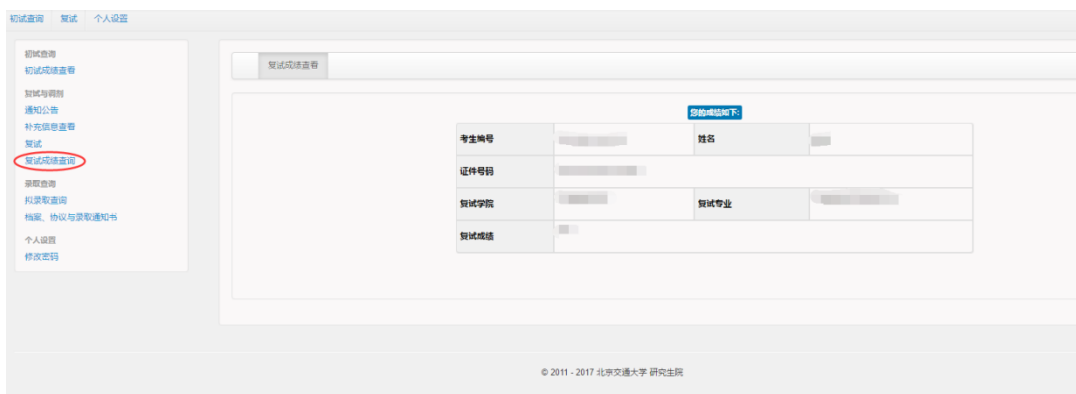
初试查询　复试　个人设置

初试查询
初试成绩查看
复试与调剂
通知公告
补充信息查看
复试
复试成绩查询
录取查询
拟录取查询
档案、协议与录取通知书
个人设置
修改密码

复试成绩查看

您的成绩如下:

| 考生编号 | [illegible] | 姓名 | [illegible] |
|---|---|---|---|
| 证件号码 | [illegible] | | |
| 复试学院 | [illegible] | 复试专业 | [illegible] |
| 复试成绩 | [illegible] | | |

© 2011 - 2017 北京交通大学 研究生院